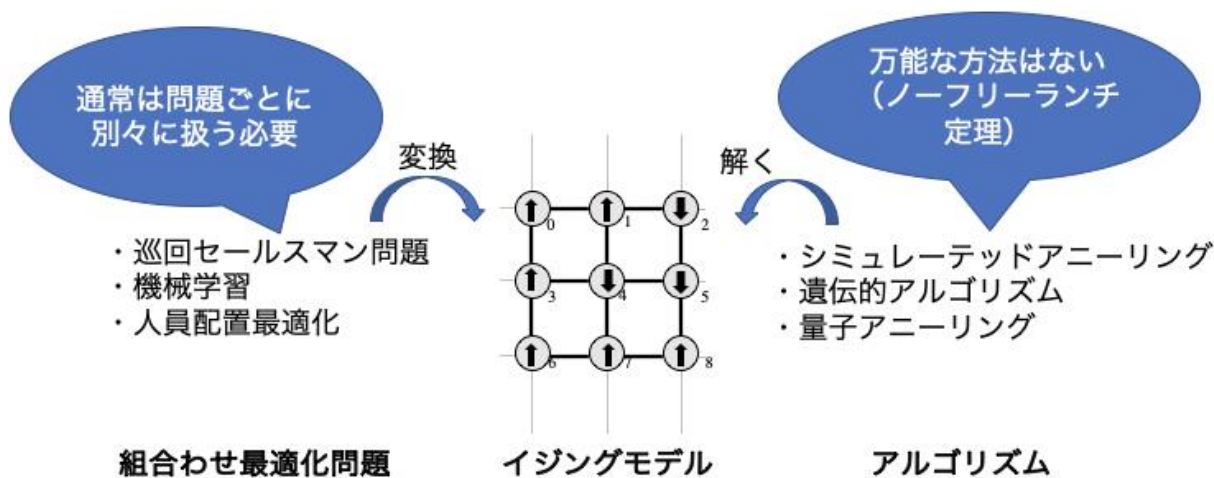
通常は問題ごとに別々に扱う必要

・巡回セールスマン問題
・機械学習
・人員配置最適化

組合わせ最適化問題

変換

0 1 2
3 4 5
6 7 8

イジングモデル

解く

万能な方法はない（ノーフリーランチ定理）

・シミュレーテッドアニーリング
・遺伝的アルゴリズム
・量子アニーリング

アルゴリズム